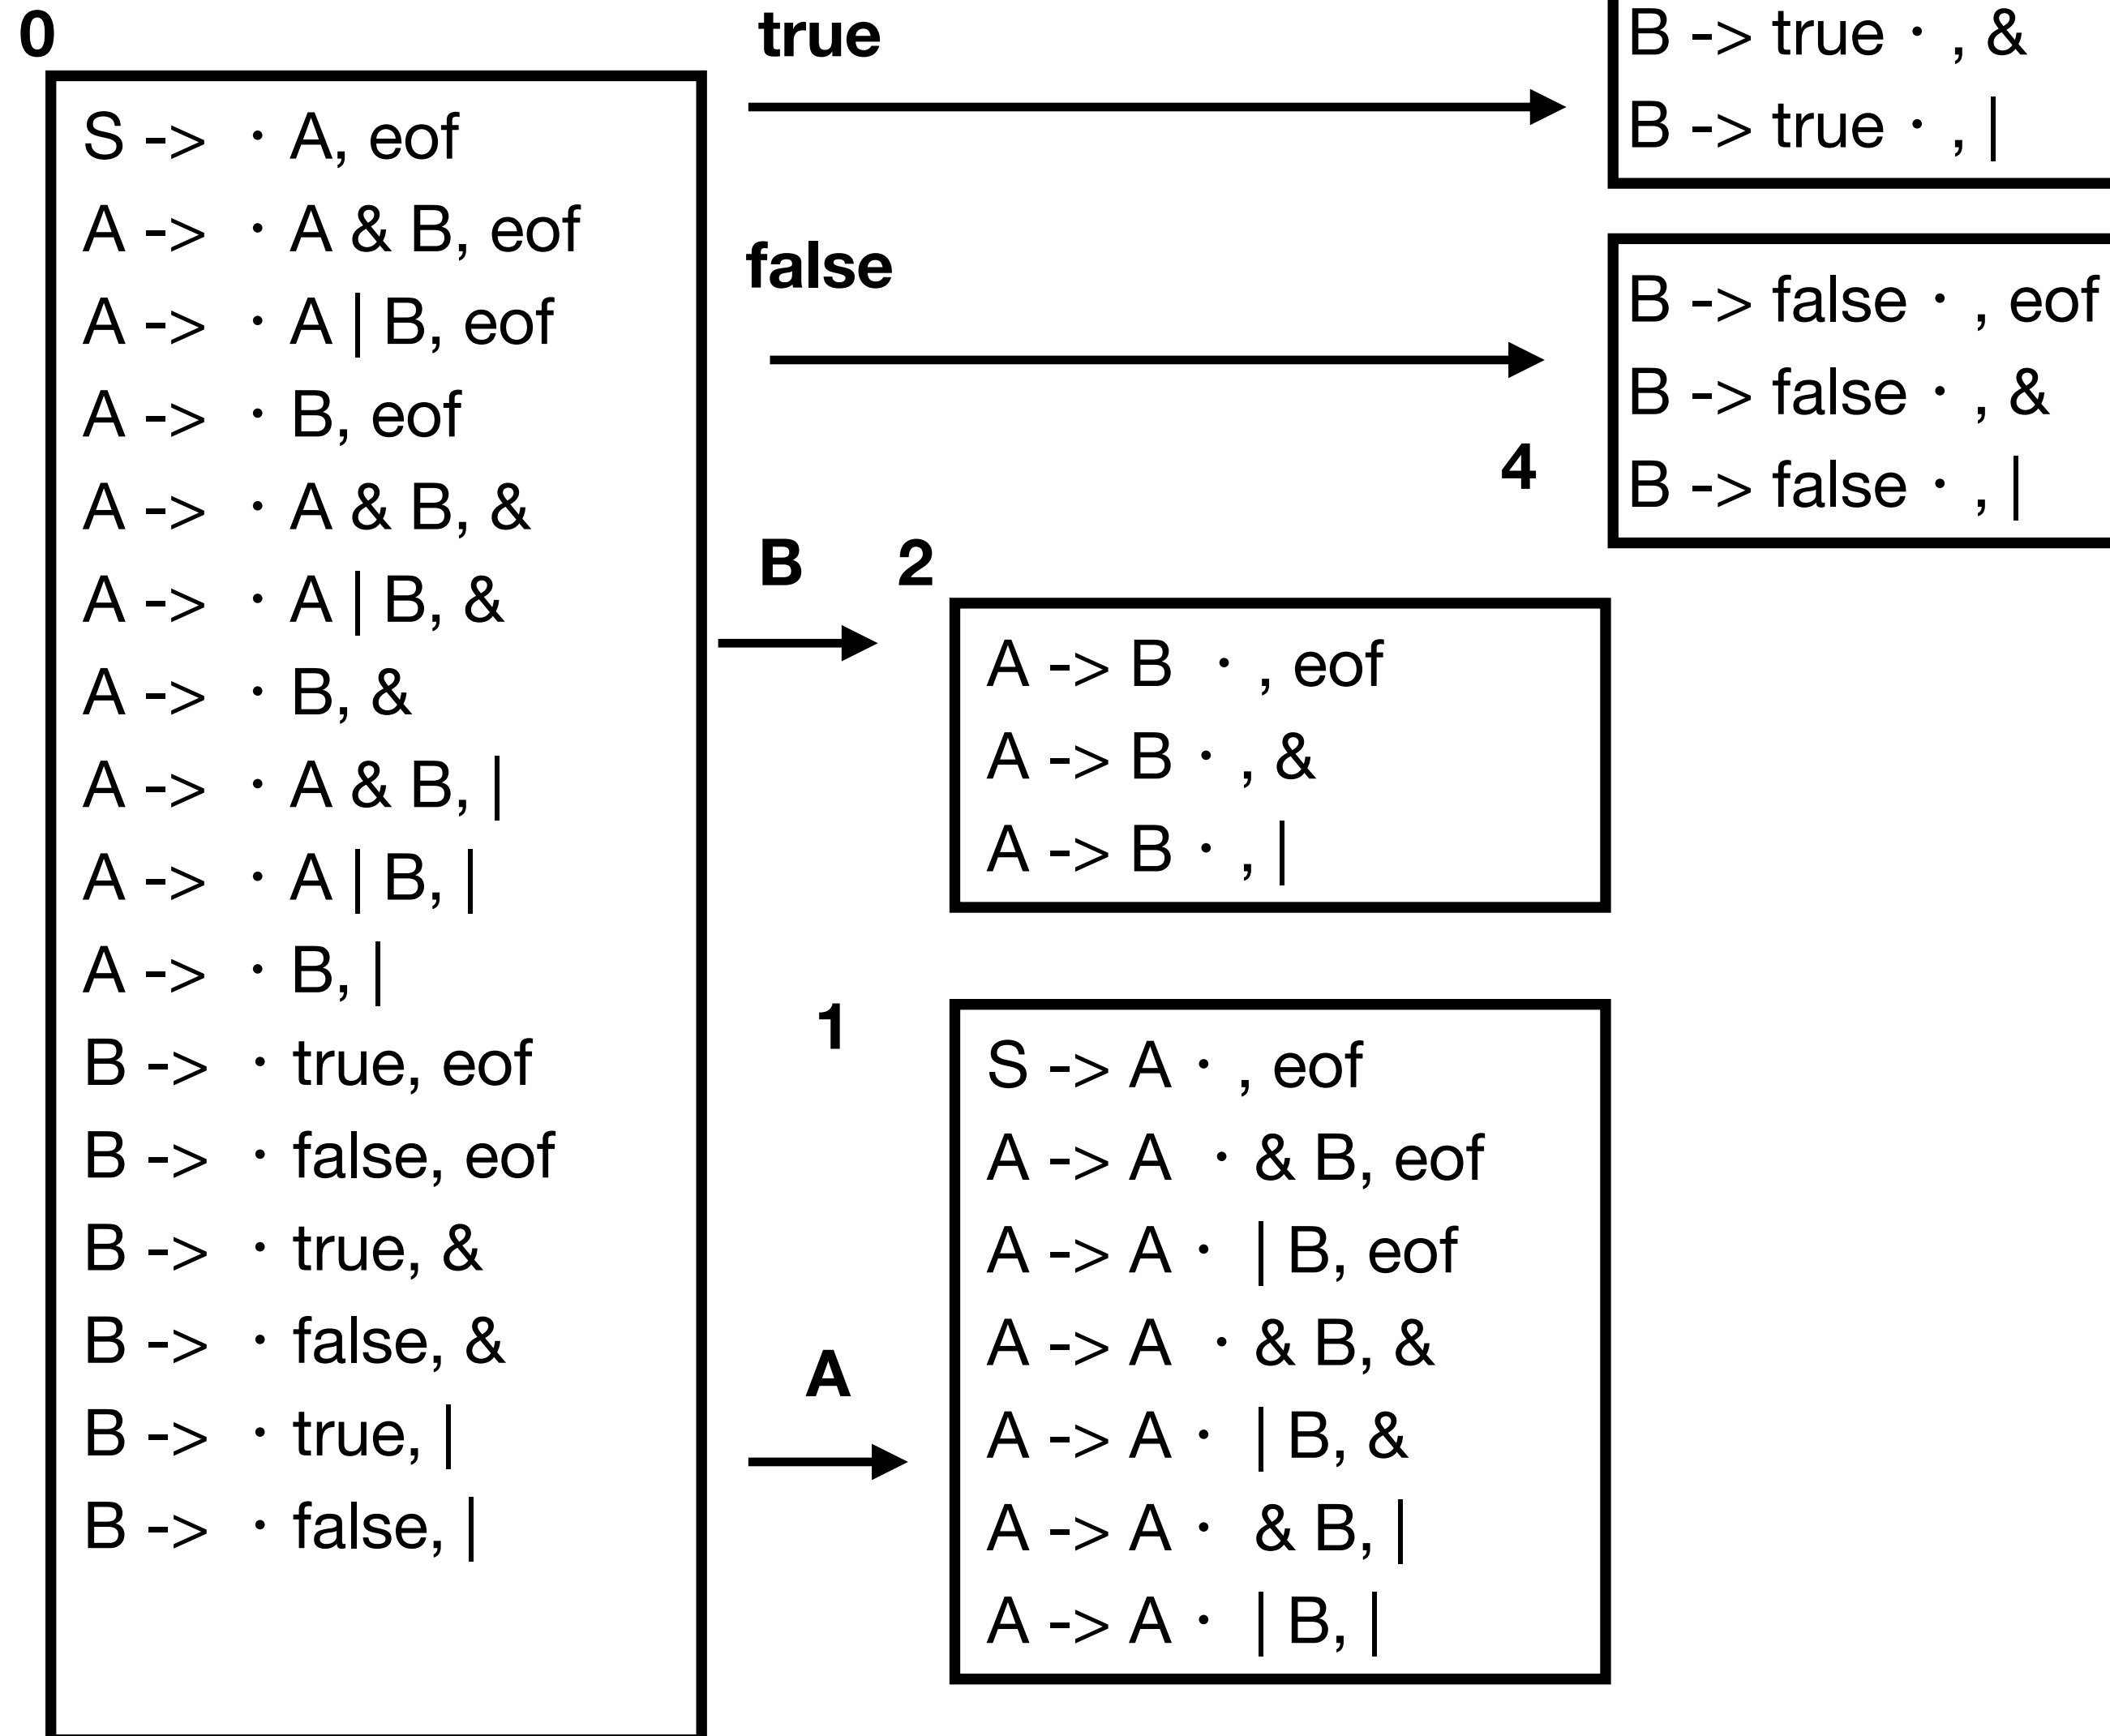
0

S -> · A, eof
A -> · A & B, eof
A -> · A | B, eof
A -> · B, eof
A -> · A & B, &
A -> · A | B, &
A -> · B, &
A -> · A & B, |
A -> · A | B, |
A -> · B, |
B -> · true, eof
B -> · false, eof
B -> · true, &
B -> · false, &
B -> · true, |
B -> · false, |

true

B -> true · , &
B -> true · , |

false

B -> false · , eof
B -> false · , &
B -> false · , |

4

B 2

A -> B · , eof
A -> B · , &
A -> B · , |

1

A

S -> A · , eof
A -> A · & B, eof
A -> A · | B, eof
A -> A · & B, &
A -> A · | B, &
A -> A · & B, |
A -> A · | B, |